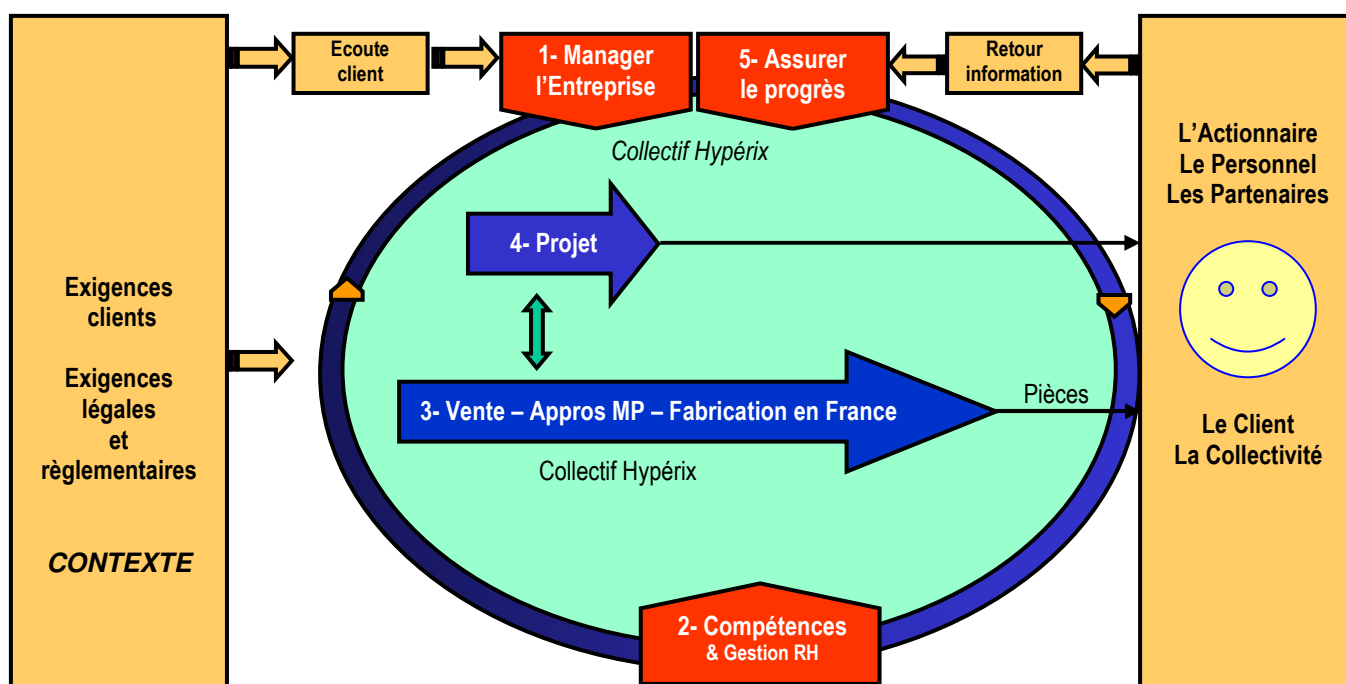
Ecoute client

1- Manager l'Entreprise

5- Assurer le progrès

Retour information

Collectif Hypérix

L'Actionnaire
Le Personnel
Les Partenaires

4- Projet

Exigences clients

Exigences légales et règlementaires

CONTEXTE

Pièces

3- Vente – Appros MP – Fabrication en France

Collectif Hypérix

Le Client
La Collectivité

2- Compétences
& Gestion RH